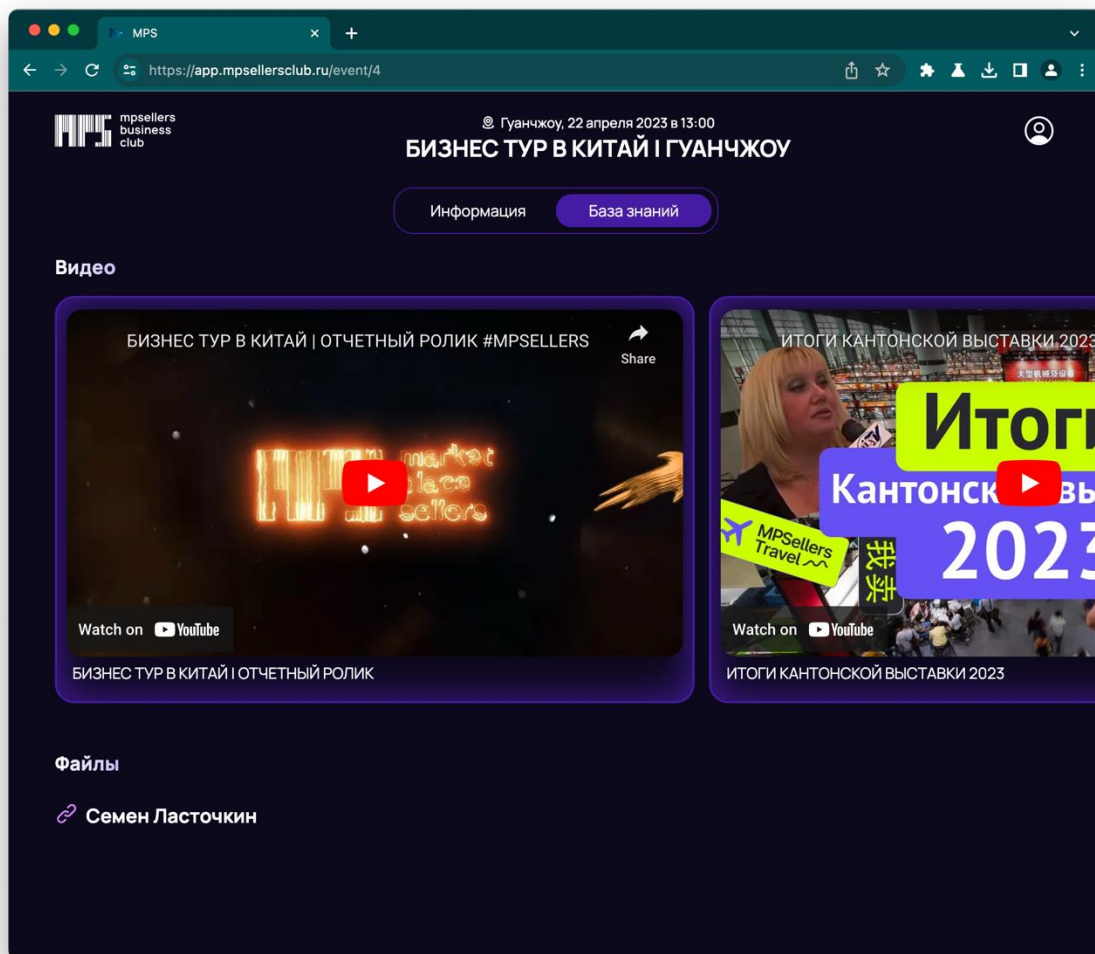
MPS

https://app.mpsellersclub.ru/event/4

mpsellers business club

Гуанчжоу, 22 апреля 2023 в 13:00

БИЗНЕС ТУР В КИТАЙ I ГУАНЧЖОУ

Информация

База знаний

Видео

БИЗНЕС ТУР В КИТАЙ | ОТЧЕТНЫЙ РОЛИК #MPSELLERS

Share

market place sellers

Watch on YouTube

БИЗНЕС ТУР В КИТАЙ I ОТЧЕТНЫЙ РОЛИК

ИТОГИ КАНТОНСКОЙ ВЫСТАВКИ 2023

Итоги

Кантонск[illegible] вы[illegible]

2023

MPSellers Travel

我卖

Watch on YouTube

ИТОГИ КАНТОНСКОЙ ВЫСТАВКИ 2023

Файлы

Семен Ласточкин